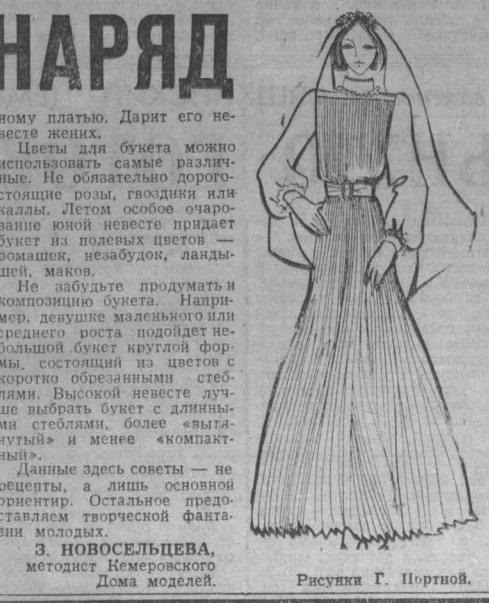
НАРЯД

ному платью. Дарит его невесте жених.

Цветы для букета можно использовать самые различные. Не обязательно дорогостоящие розы, гвоздики или каллы. Летом особое очарование юной невесте придает букет из полевых цветов — ромашек, незабудок, ландышей, маков.

Не забудьте продумать и композицию букета. Например, девушке маленького или среднего роста подойдет небольшой букет круглой формы, состоящий из цветов с коротко обрезанными стеблями. Высокой невесте лучше выбрать букет с длинными стеблями, более «вытянутый» и менее «компактный».

Данные здесь советы — не рецепты, а лишь основной ориентир. Остальное предоставляем творческой фантазии молодых.

З. НОВОСЕЛЬЦЕВА,
методист Кемеровского Дома моделей.

Рисунки Г. Портной.